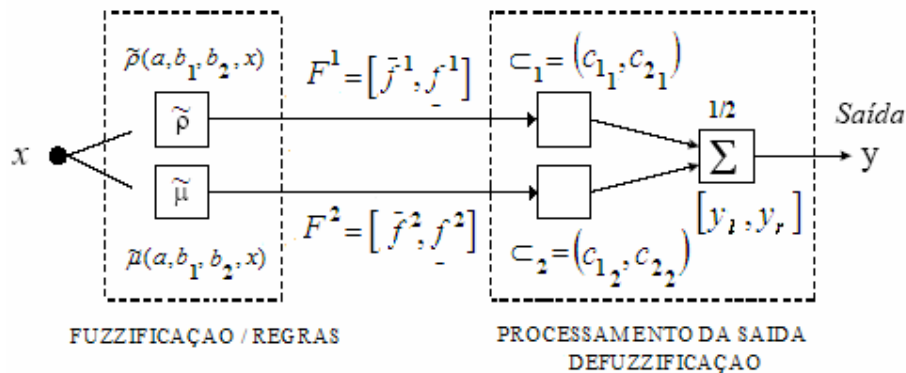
$\tilde{\rho}(a, b_1, b_2, x)$

$F^1 = [\bar{f}^1, \underline{f}^1]$

$\subset_1 = (c_{1_1}, c_{2_1})$

1/2

Saída

$x$

$\tilde{\rho}$

$\Sigma$

y

$\tilde{\mu}$

$[y_l, y_r]$

$\tilde{\mu}(a, b_1, b_2, x)$

$F^2 = [\bar{f}^2, \underline{f}^2]$

$\subset_2 = (c_{1_2}, c_{2_2})$

FUZZIFICAÇAO / REGRAS

PROCESSAMENTO DA SAIDA DEFUZZIFICAÇAO